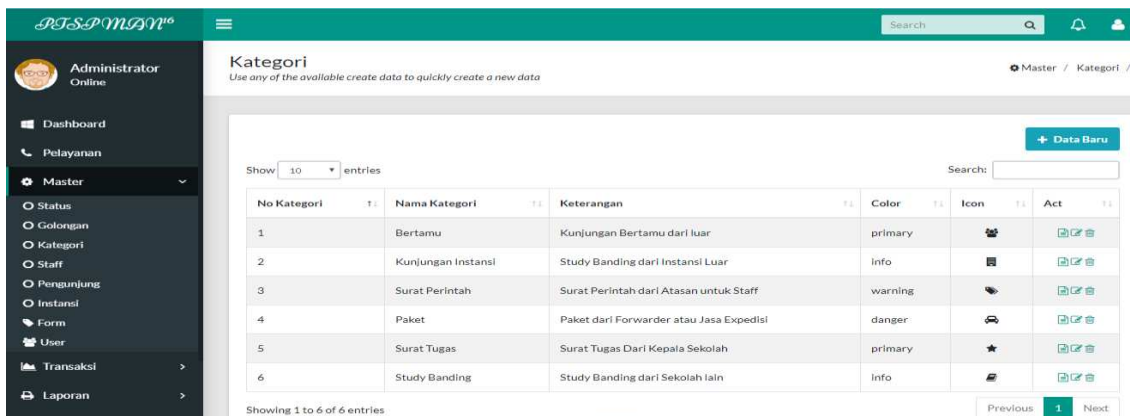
PISPMAN$^{6}$

Search

Administrator
Online

Dashboard
Pelayanan
Master
Status
Golongan
Kategori
Staff
Pengunjung
Instansi
Form
User
Transaksi
Laporan

Kategori
Use any of the available create data to quickly create a new data

Master / Kategori /

+ Data Baru

Show 10 entries

Search:

| No Kategori | Nama Kategori | Keterangan | Color | Icon | Act |
|---|---|---|---|---|---|
| 1 | Bertamu | Kunjungan Bertamu dari luar | primary | | |
| 2 | Kunjungan Instansi | Study Banding dari Instansi Luar | info | | |
| 3 | Surat Perintah | Surat Perintah dari Atasan untuk Staff | warning | | |
| 4 | Paket | Paket dari Forwarder atau Jasa Expedisi | danger | | |
| 5 | Surat Tugas | Surat Tugas Dari Kepala Sekolah | primary | | |
| 6 | Study Banding | Study Banding dari Sekolah lain | info | | |

Showing 1 to 6 of 6 entries

Previous 1 Next